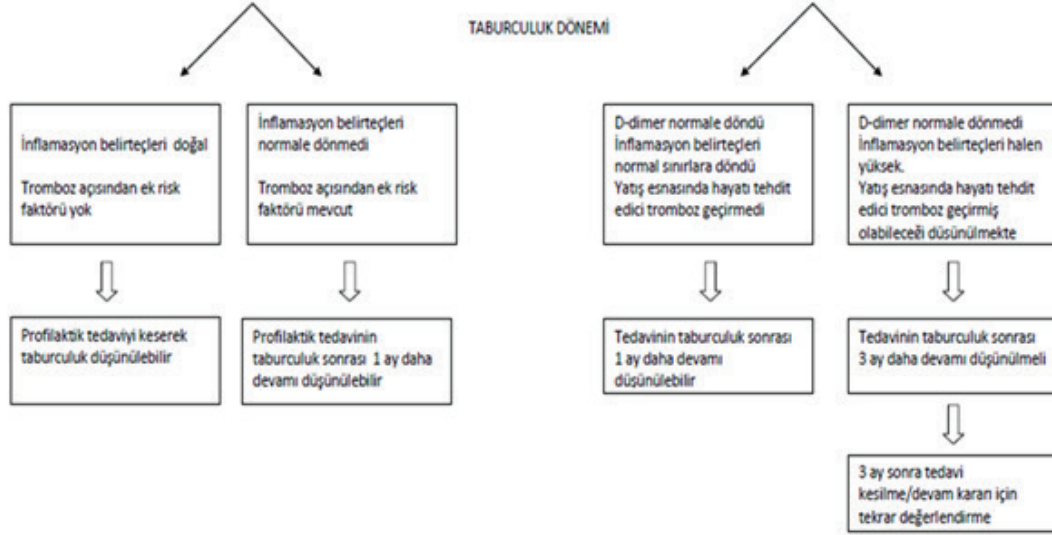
TABURCULUK DÖNEMİ

İnflamasyon belirteçleri doğal

Tromboz açısından ek risk faktörü yok

Profilaktik tedaviyi keserek taburculuk düşünülebilir

İnflamasyon belirteçleri normale dönmedi

Tromboz açısından ek risk faktörü mevcut

Profilaktik tedavinin taburculuk sonrası 1 ay daha devamı düşünülebilir

D-dimer normale döndü
İnflamasyon belirteçleri normal sınırlara döndü
Yatış esnasında hayatı tehdit edici tromboz geçirmedi

Tedavinin taburculuk sonrası 1 ay daha devamı düşünülebilir

D-dimer normale dönmedi
İnflamasyon belirteçleri halen yüksek.
Yatış esnasında hayatı tehdit edici tromboz geçirmiş olabileceği düşünülmekte

Tedavinin taburculuk sonrası 3 ay daha devamı düşünülmeli

3 ay sonra tedavi kesilme/devam kararı için tekrar değerlendirme